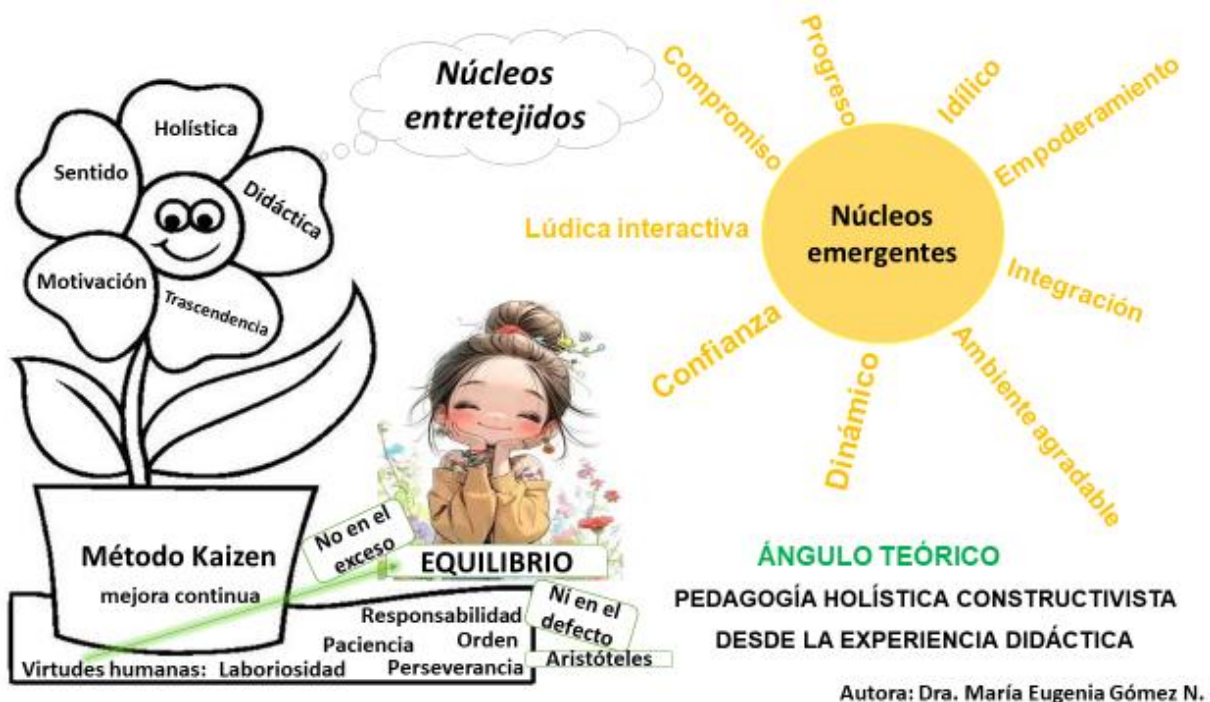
Núcleos entretejidos

Holística
Sentido
Didáctica
Motivación
Trascendencia

Compromiso
Progreso
Idílico
Empoderamiento
Lúdica interactiva
Núcleos emergentes
Integración
Confianza
Dinámico
Ambiente agradable

Método Kaizen
mejora continua
No en el exceso
EQUILIBRIO
Ni en el defecto
Responsabilidad
Paciencia
Orden
Virtudes humanas: Laboriosidad
Perseverancia
Aristóteles

ÁNGULO TEÓRICO
PEDAGOGÍA HOLÍSTICA CONSTRUCTIVISTA
DESDE LA EXPERIENCIA DIDÁCTICA

Autora: Dra. María Eugenia Gómez N.